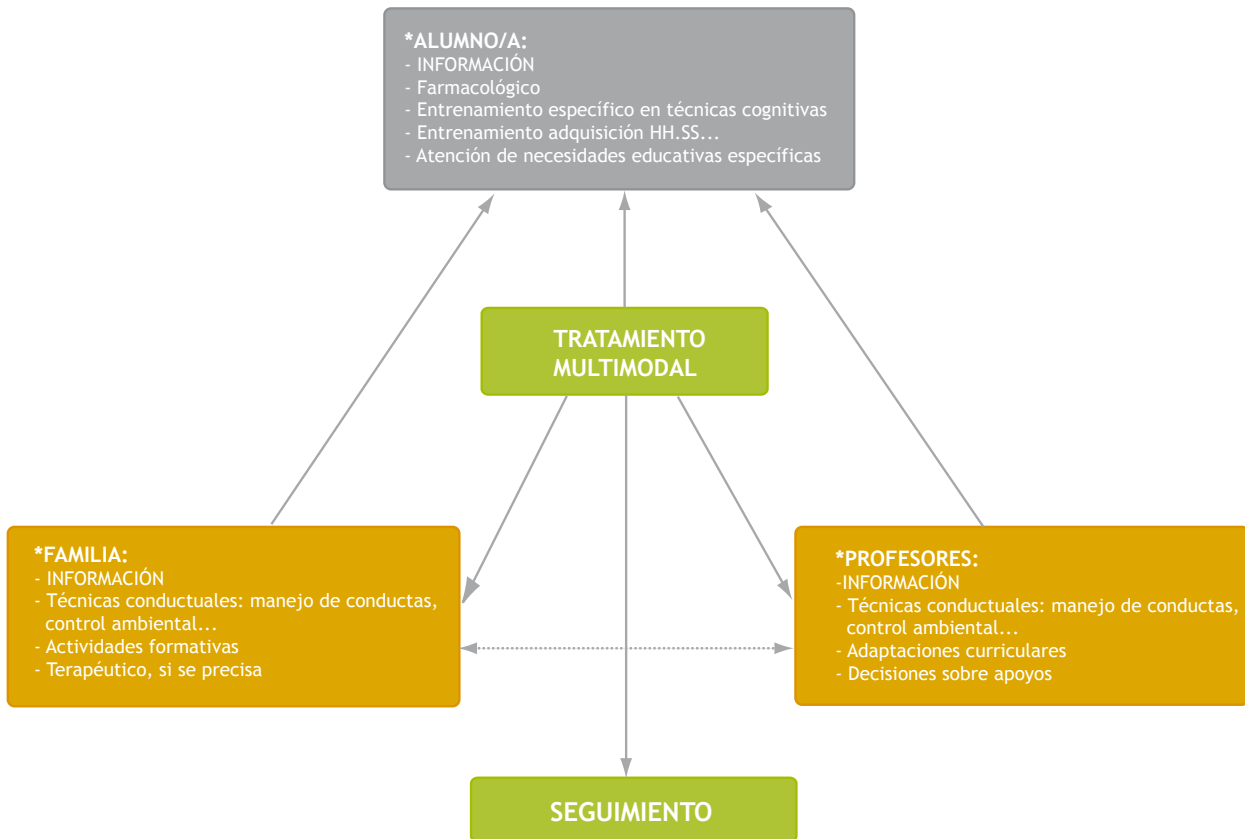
*ALUMNO/A:
- INFORMACIÓN
- Farmacológico
- Entrenamiento específico en técnicas cognitivas
- Entrenamiento adquisición HH.SS...
- Atención de necesidades educativas específicas

TRATAMIENTO MULTIMODAL

*FAMILIA:
- INFORMACIÓN
- Técnicas conductuales: manejo de conductas, control ambiental...
- Actividades formativas
- Terapéutico, si se precisa

*PROFESORES:
-INFORMACIÓN
- Técnicas conductuales: manejo de conductas, control ambiental...
- Adaptaciones curriculares
- Decisiones sobre apoyos

SEGUIMIENTO